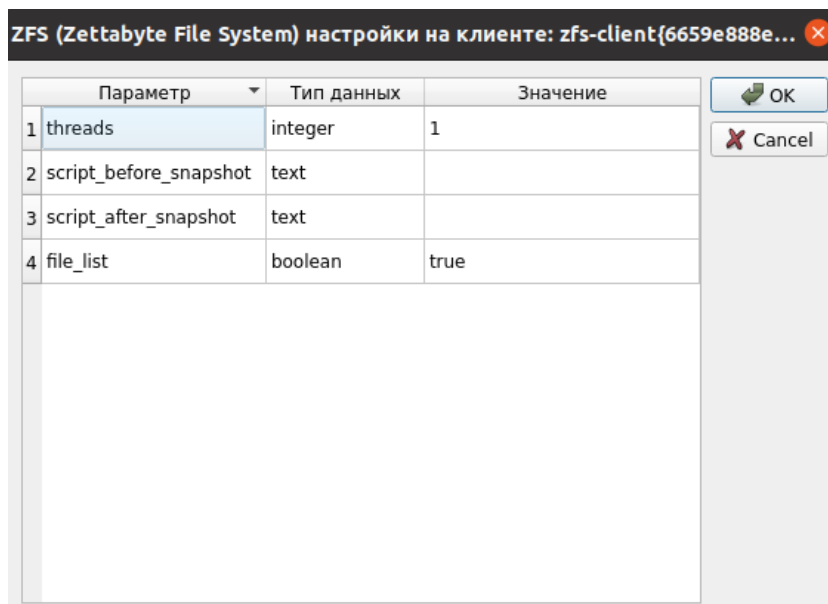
ZFS (Zettabyte File System) настройки на клиенте: zfs-client{6659e888e...

| | Параметр | Тип данных | Значение |
|---|---|---|---|
| 1 | threads | integer | 1 |
| 2 | script_before_snapshot | text | |
| 3 | script_after_snapshot | text | |
| 4 | file_list | boolean | true |

OK

Cancel